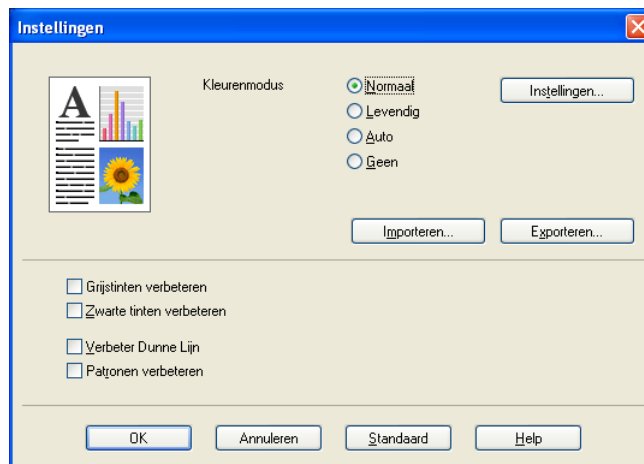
Instellingen

A

Kleurenmodus

Normaal

Levendig

Auto

Geen

Instellingen...

Importeren...

Exporteren...

Grijstinten verbeteren

Zwarte tinten verbeteren

Verbeter Dunne Lijn

Patronen verbeteren

OK

Annuleren

Standaard

Help